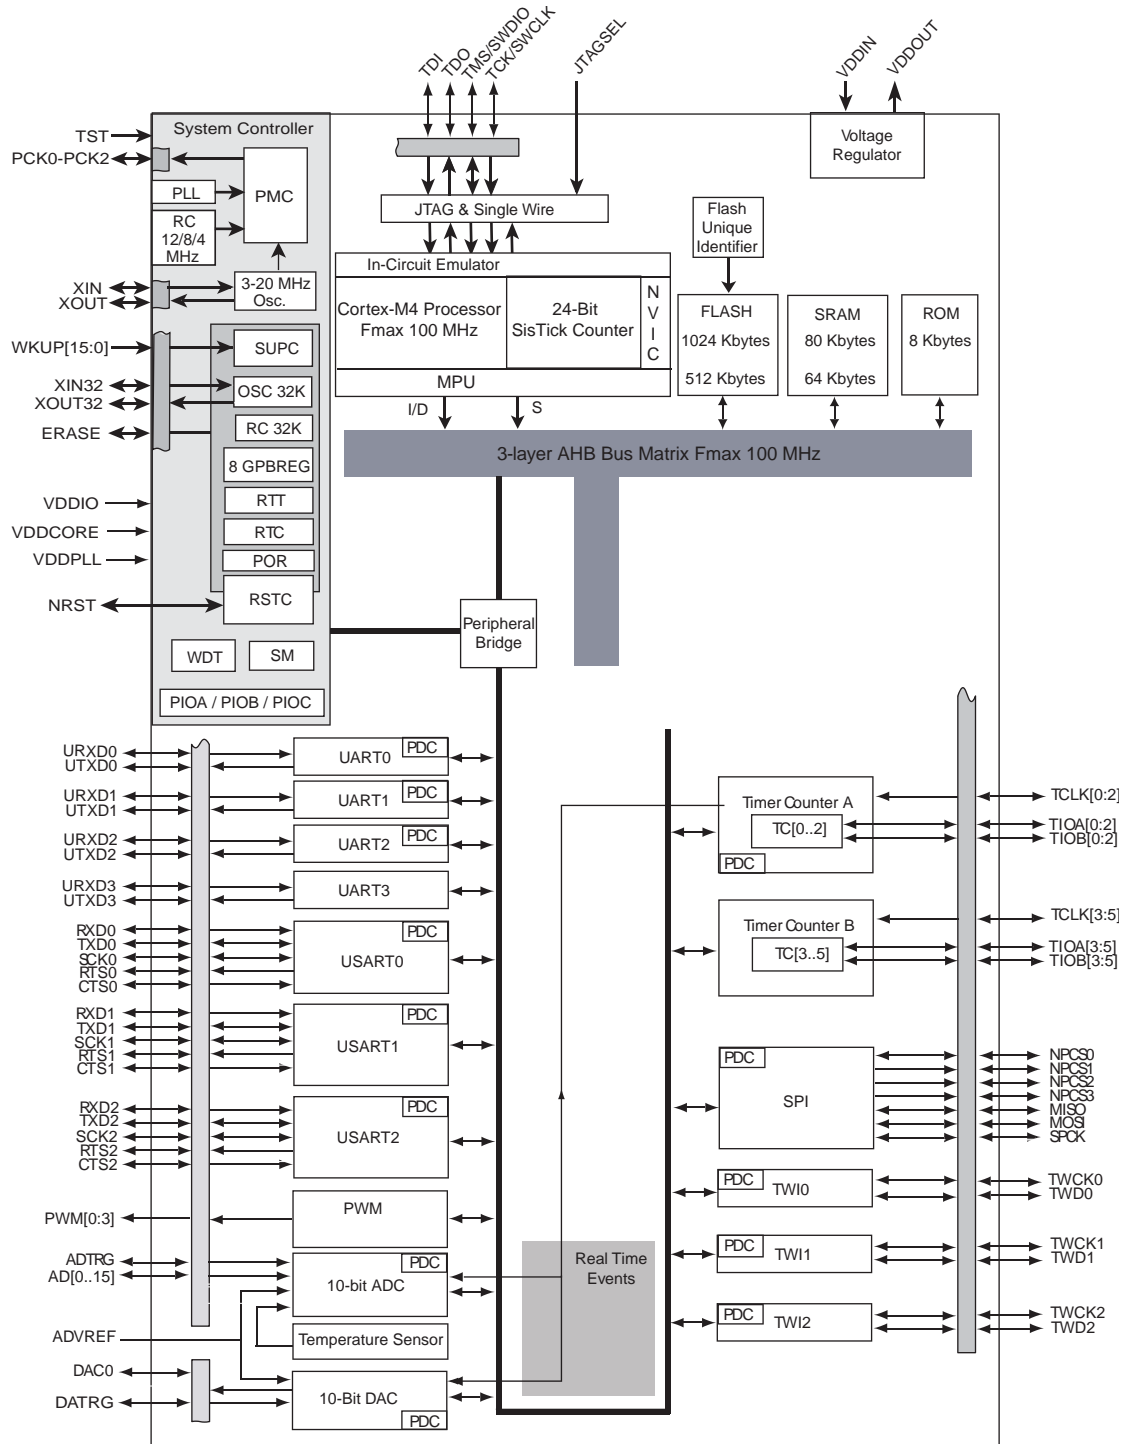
TDI
TDO
TMS/SWDIO
TCK/SWCLK
JTAGSEL
VDDIN
VDDOUT

TST
PCK0-PCK2
System Controller
PLL
PMC
RC 12/8/4 MHz
XIN
XOUT
3-20 MHz Osc.
WKUP[15:0]
SUPC
XIN32
XOUT32
OSC 32K
ERASE
RC 32K
8 GPBREG
VDDIO
RTT
VDDCORE
RTC
VDDPLL
POR
NRST
RSTC
WDT
SM
PIOA / PIOB / PIOC

JTAG & Single Wire
In-Circuit Emulator
Cortex-M4 Processor Fmax 100 MHz
24-Bit SisTick Counter
N V I C
MPU
I/D
S

Voltage Regulator
Flash Unique Identifier
FLASH
1024 Kbytes
512 Kbytes
SRAM
80 Kbytes
64 Kbytes
ROM
8 Kbytes

3-layer AHB Bus Matrix Fmax 100 MHz
Peripheral Bridge

URXD0
UTXD0
UART0
PDC
URXD1
UTXD1
UART1
PDC
URXD2
UTXD2
UART2
PDC
URXD3
UTXD3
UART3
RXD0
TXD0
SCK0
RTS0
CTS0
USART0
PDC
RXD1
TXD1
SCK1
RTS1
CTS1
USART1
PDC
RXD2
TXD2
SCK2
RTS2
CTS2
USART2
PDC
PWM[0:3]
PWM
ADTRG
AD[0..15]
10-bit ADC
PDC
ADVREF
Temperature Sensor
DAC0
DATRG
10-Bit DAC
PDC
Real Time Events

Timer Counter A
TC[0..2]
PDC
TCLK[0:2]
TIOA[0:2]
TIOB[0:2]
Timer Counter B
TC[3..5]
TCLK[3:5]
TIOA[3:5]
TIOB[3:5]
PDC
SPI
NPCS0
NPCS1
NPCS2
NPCS3
MISO
MOSI
SPCK
PDC
TWI0
TWCK0
TWD0
PDC
TWI1
TWCK1
TWD1
PDC
TWI2
TWCK2
TWD2